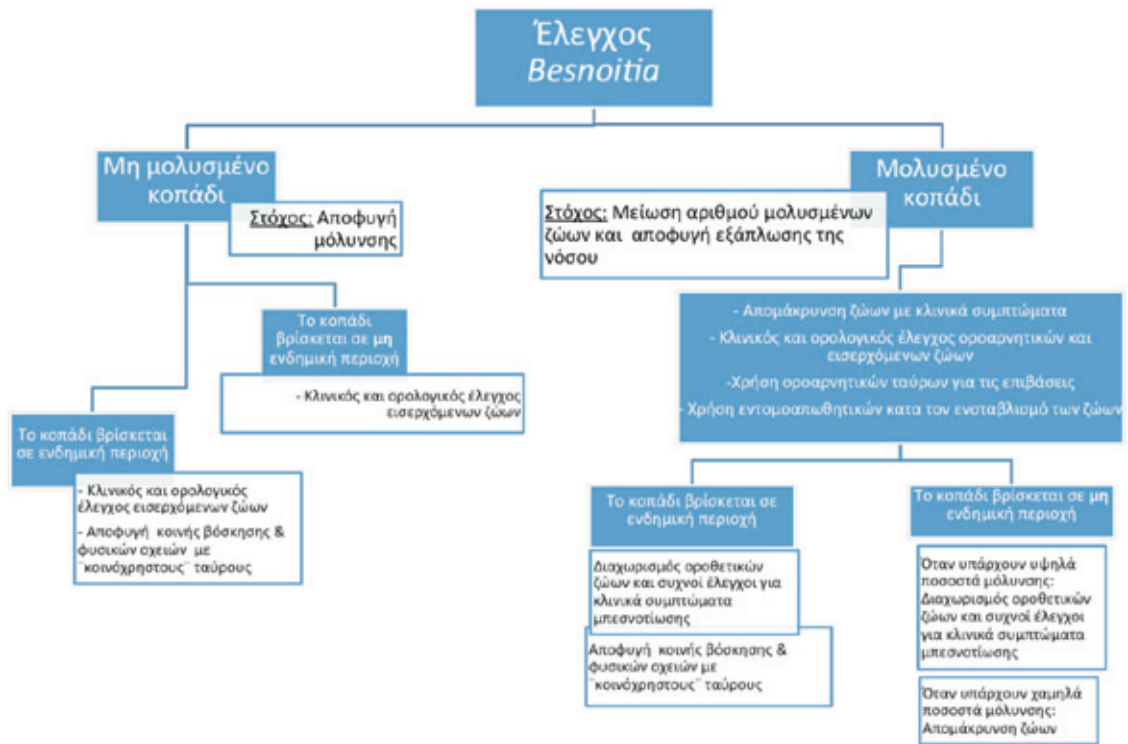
Έλεγχος *Besnoitia*

Μη μολυσμένο κοπάδι

Στόχος: Αποφυγή μόλυνσης

Το κοπάδι βρίσκεται σε μη ενδημική περιοχή

- Κλινικός και ορολογικός έλεγχος εισερχόμενων ζώων

Το κοπάδι βρίσκεται σε ενδημική περιοχή

- Κλινικός και ορολογικός έλεγχος εισερχόμενων ζώων
- Αποφυγή κοινής βόσκησης & φυσικών σχειών με "κοινόχρηστους" ταύρους

Μολυσμένο κοπάδι

Στόχος: Μείωση αριθμού μολυσμένων ζώων και αποφυγή εξάπλωσης της νόσου

- Απομάκρυνση ζώων με κλινικά συμπτώματα
- Κλινικός και ορολογικός έλεγχος οροαρνητικών και εισερχόμενων ζώων
-Χρήση οροαρνητικών ταύρων για τις επιβάσεις
- Χρήση εντομοαπωθητικών κατα τον ενσταβλισμό των ζώων

Το κοπάδι βρίσκεται σε ενδημική περιοχή

Διαχωρισμός οροθετικών ζώων και συχνοί έλεγχοι για κλινικά συμπτώματα μπεσνοτίωσης

Αποφυγή κοινής βόσκησης & φυσικών σχειών με "κοινόχρηστους" ταύρους

Το κοπάδι βρίσκεται σε μη ενδημική περιοχή

Όταν υπάρχουν υψηλά ποσοστά μόλυνσης: Διαχωρισμός οροθετικών ζώων και συχνοί έλεγχοι για κλινικά συμπτώματα μπεσνοτίωσης

Όταν υπάρχουν χαμηλά ποσοστά μόλυνσης: Απομάκρυνση ζώων